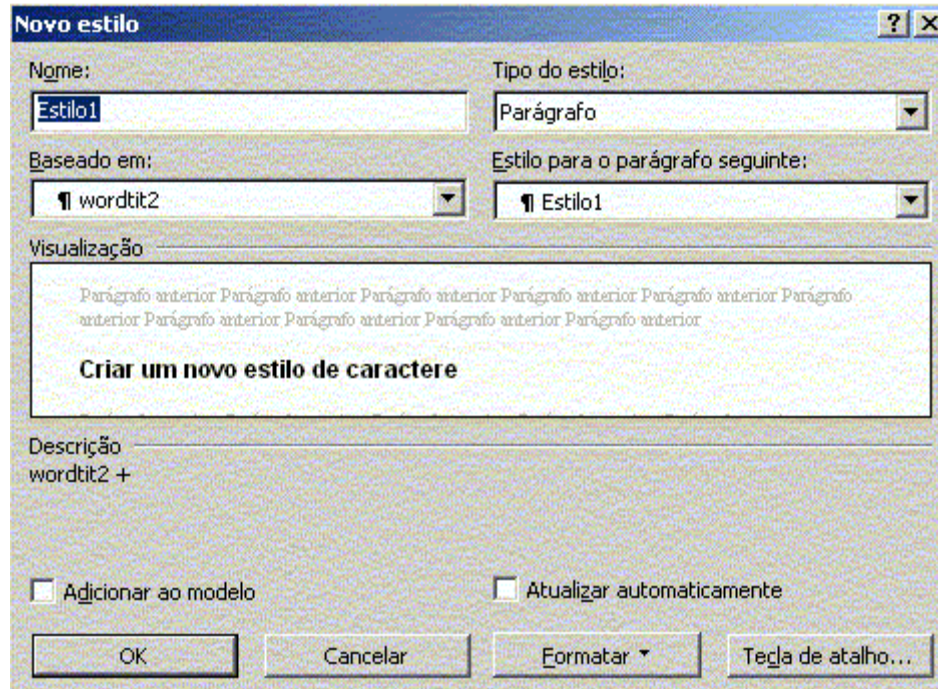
Novo estilo

?

Nome:

Estilo1

Tipo do estilo:

Parágrafo

Baseado em:

¶ wordtit2

Estilo para o parágrafo seguinte:

¶ Estilo1

Visualização

Parágrafo anterior Parágrafo anterior Parágrafo anterior Parágrafo anterior Parágrafo anterior Parágrafo anterior Parágrafo anterior Parágrafo anterior Parágrafo anterior Parágrafo anterior

Criar um novo estilo de caractere

Descrição

wordtit2 +

Adicionar ao modelo

Atualizar automaticamente

OK

Cancelar

Formatar

Tecla de atalho...